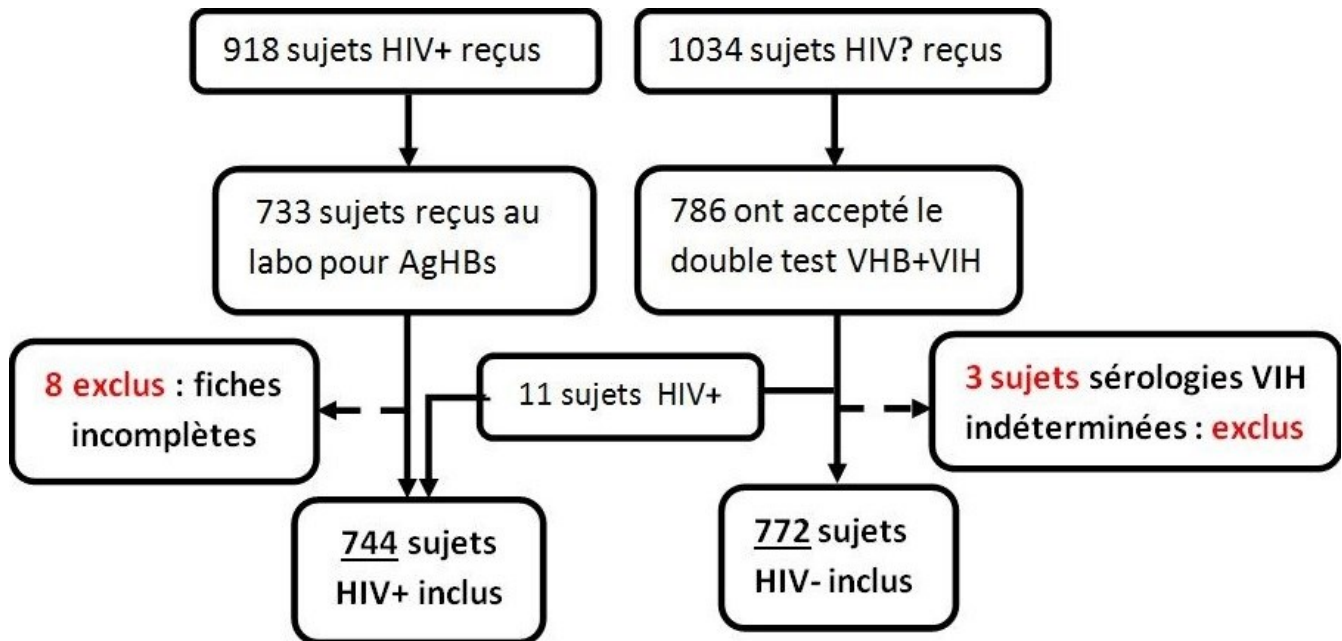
918 sujets HIV+ reçus

1034 sujets HIV? reçus

733 sujets reçus au labo pour AgHBs

786 ont accepté le double test VHB+VIH

8 exclus : fiches incomplètes

11 sujets HIV+

3 sujets sérologies VIH indéterminées : exclus

744 sujets HIV+ inclus

772 sujets HIV- inclus